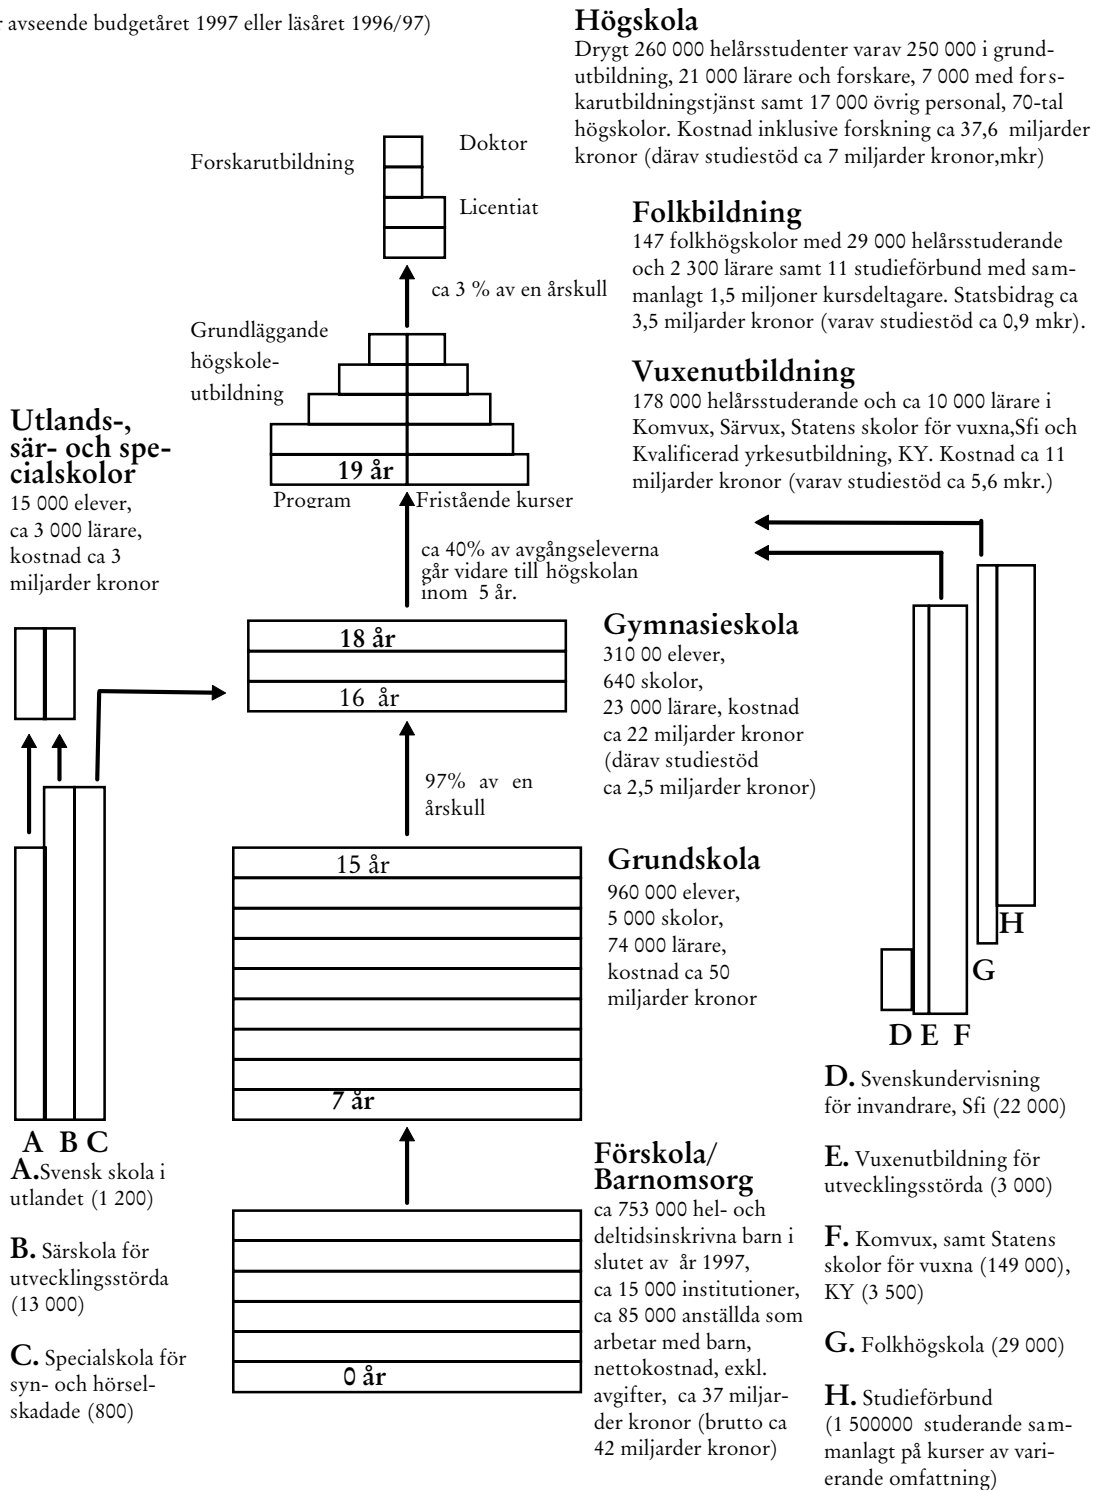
r avseende budgetåret 1997 eller läsåret 1996/97)

Högskola
Drygt 260 000 helårsstudenter varav 250 000 i grundutbildning, 21 000 lärare och forskare, 7 000 med forskarutbildningstjänst samt 17 000 övrig personal, 70-tal högskolor. Kostnad inklusive forskning ca 37,6 miljarder kronor (därav studiestöd ca 7 miljarder kronor,mkr)

Doktor
Forskarutbildning
Licentiat

Folkbildning
147 folkhögskolor med 29 000 helårsstuderande och 2 300 lärare samt 11 studieförbund med sammanlagt 1,5 miljoner kursdeltagare. Statsbidrag ca 3,5 miljarder kronor (varav studiestöd ca 0,9 mkr).

ca 3 % av en årskull

Grundläggande högskoleutbildning

Vuxenutbildning
178 000 helårsstuderande och ca 10 000 lärare i Komvux, Särvux, Statens skolor för vuxna,Sfi och Kvalificerad yrkesutbildning, KY. Kostnad ca 11 miljarder kronor (varav studiestöd ca 5,6 mkr.)

Utlands-, sär- och specialskolor
15 000 elever, ca 3 000 lärare, kostnad ca 3 miljarder kronor

19 år
Program
Fristående kurser

ca 40% av avgångseleverna går vidare till högskolan inom 5 år.

18 år
16 år

Gymnasieskola
310 00 elever, 640 skolor, 23 000 lärare, kostnad ca 22 miljarder kronor (därav studiestöd ca 2,5 miljarder kronor)

97% av en årskull

15 år
7 år

Grundskola
960 000 elever, 5 000 skolor, 74 000 lärare, kostnad ca 50 miljarder kronor

H
G
D E F

D. Svenskundervisning för invandrare, Sfi (22 000)

E. Vuxenutbildning för utvecklingsstörda (3 000)

F. Komvux, samt Statens skolor för vuxna (149 000), KY (3 500)

G. Folkhögskola (29 000)

H. Studieförbund (1 500000 studerande sammanlagt på kurser av varierande omfattning)

A B C
A.Svensk skola i utlandet (1 200)

B. Särskola för utvecklingsstörda (13 000)

C. Specialskola för syn- och hörselskadade (800)

0 år

Förskola/ Barnomsorg
ca 753 000 hel- och deltidsinskrivna barn i slutet av år 1997, ca 15 000 institutioner, ca 85 000 anställda som arbetar med barn, nettokostnad, exkl. avgifter, ca 37 miljarder kronor (brutto ca 42 miljarder kronor)